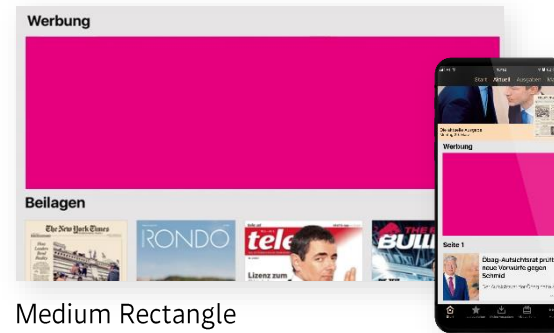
Werbung

Beilagen

The New York Times

RONDO

tele

Lizenz zum

THE BULL

Start Aktuell Ausgaben

Die aktuelle Ausgabe

Werbung

Seite 1

Öbag-Aufsichtsrat prüft neue Vorwürfe gegen Schmid

Medium Rectangle